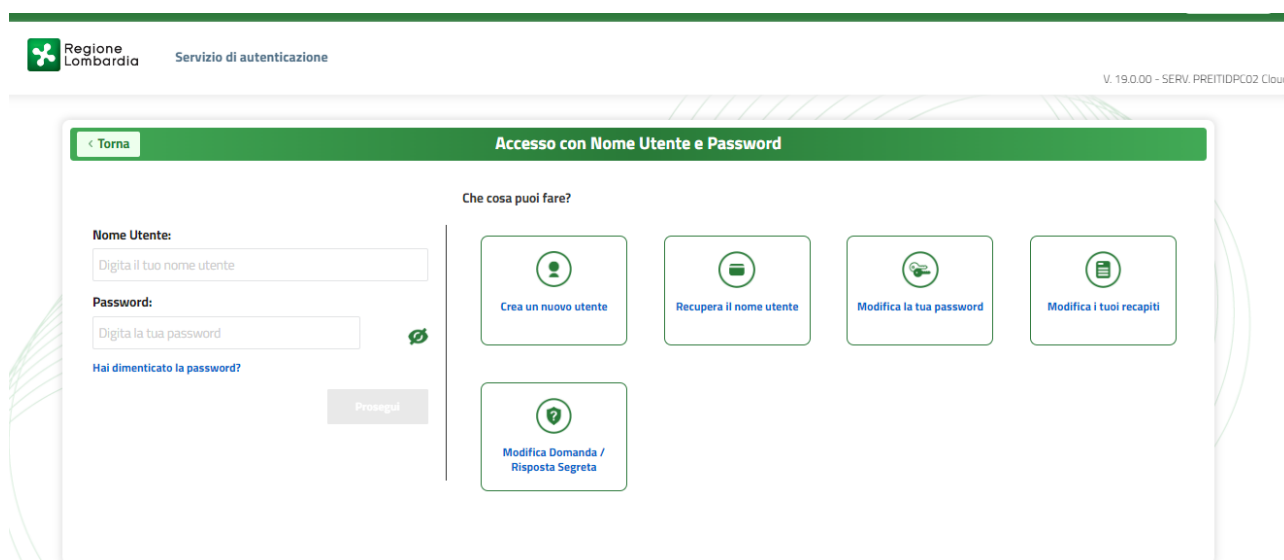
Regione Lombardia

Servizio di autenticazione

V. 19.0.00 - SERV. PREITIDPC02 Clou

‹ Torna

Accesso con Nome Utente e Password

Nome Utente:

Digita il tuo nome utente

Password:

Digita la tua password

Hai dimenticato la password?

Prosegui

Che cosa puoi fare?

Crea un nuovo utente

Recupera il nome utente

Modifica la tua password

Modifica i tuoi recapiti

Modifica Domanda / Risposta Segreta